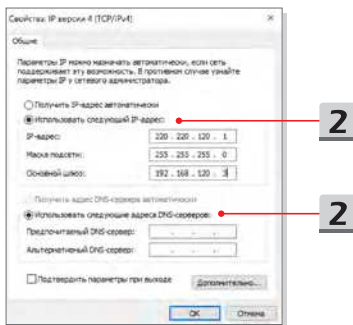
Свойства: IP версии 4 (TCP/IPv4)

×

Общие

Параметры IP можно назначать автоматически, если сеть поддерживает эту возможность. В противном случае узнайте параметры IP у сетевого администратора.

Получить IP-адрес автоматически

Использовать следующий IP-адрес:

IP-адрес: 220 . 220 . 120 . 1

Маска подсети: 255 . 255 . 255 . 0

Основной шлюз: 192 . 168 . 120 . 3

Получить адрес DNS-сервера автоматически

Использовать следующие адреса DNS-серверов:

Предпочитаемый DNS-сервер: . . .

Альтернативный DNS-сервер: . . .

Подтвердить параметры при выходе

Дополнительно...

OK

Отмена

2

2